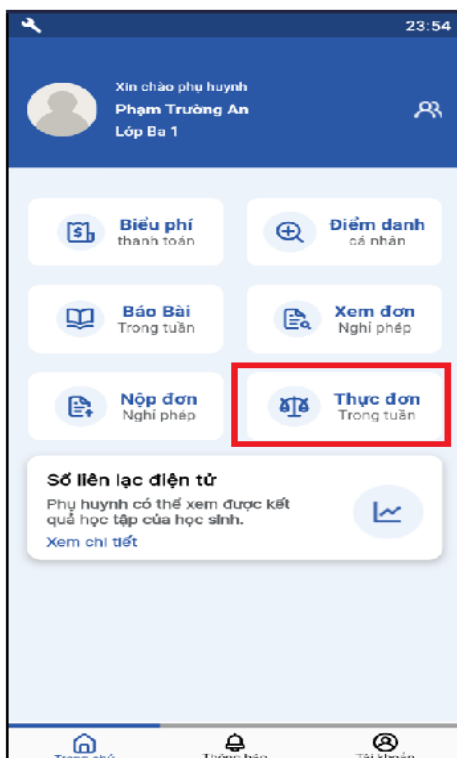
23:54

Xin chào phụ huynh
Phạm Trường An
Lớp Ba 1

Biểu phí
thanh toán

Điểm danh
cá nhân

Báo Bài
Trong tuần

Xem đơn
Nghỉ phép

Nộp đơn
Nghỉ phép

Thực đơn
Trong tuần

Sổ liên lạc điện tử
Phụ huynh có thể xem được kết quả học tập của học sinh.
Xem chi tiết

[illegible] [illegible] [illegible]